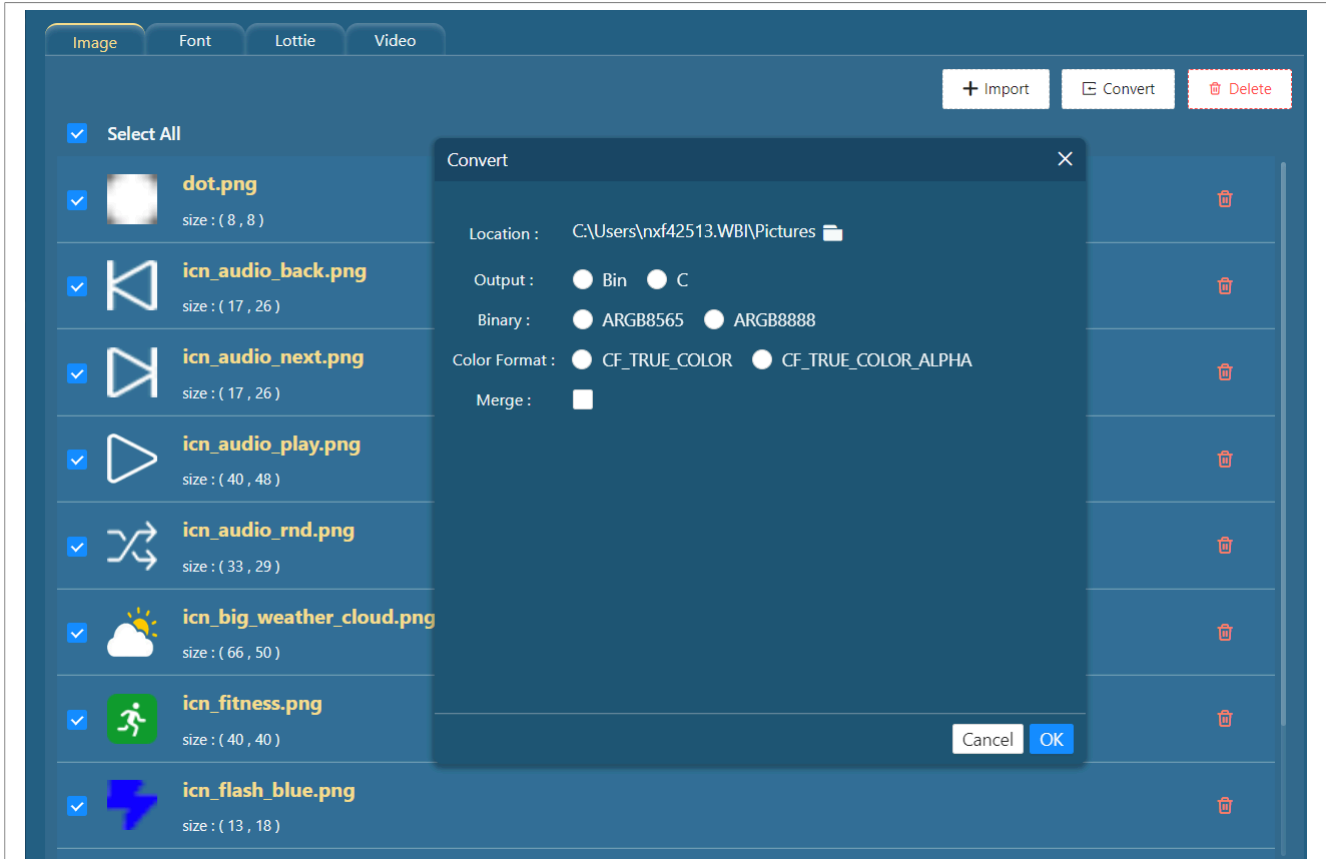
Image Font Lottie Video

+ Import Convert Delete

Select All

dot.png
size : ( 8 , 8 )

icn_audio_back.png
size : ( 17 , 26 )

icn_audio_next.png
size : ( 17 , 26 )

icn_audio_play.png
size : ( 40 , 48 )

icn_audio_rnd.png
size : ( 33 , 29 )

icn_big_weather_cloud.png
size : ( 66 , 50 )

icn_fitness.png
size : ( 40 , 40 )

icn_flash_blue.png
size : ( 13 , 18 )

Convert

Location : C:\Users\nxf42513.WBI\Pictures

Output : Bin C

Binary : ARGB8565 ARGB8888

Color Format : CF_TRUE_COLOR CF_TRUE_COLOR_ALPHA

Merge :

Cancel OK